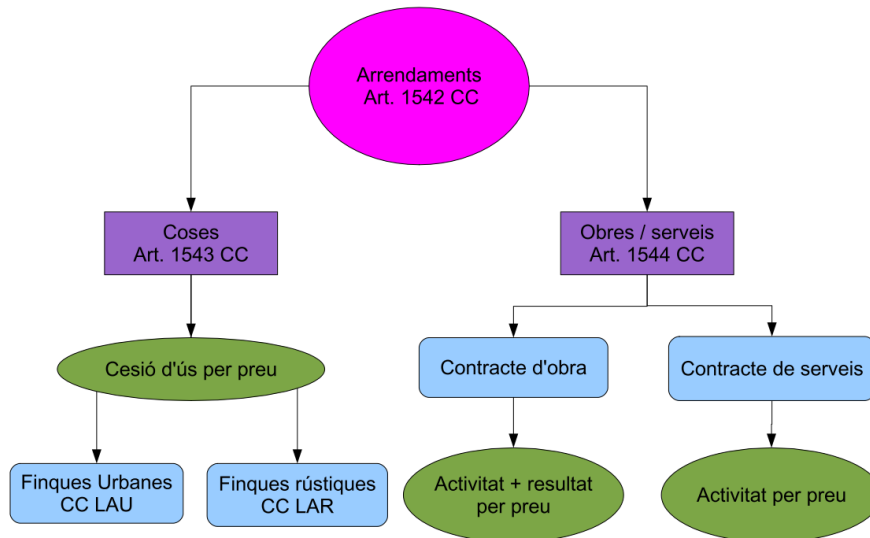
Arrendaments
Art. 1542 CC

Coses
Art. 1543 CC

Obres / serveis
Art. 1544 CC

Cesió d'ús per preu

Contracte d'obra

Contracte de serveis

Finques Urbanes
CC LAU

Finques rústiques
CC LAR

Activitat + resultat
per preu

Activitat per preu